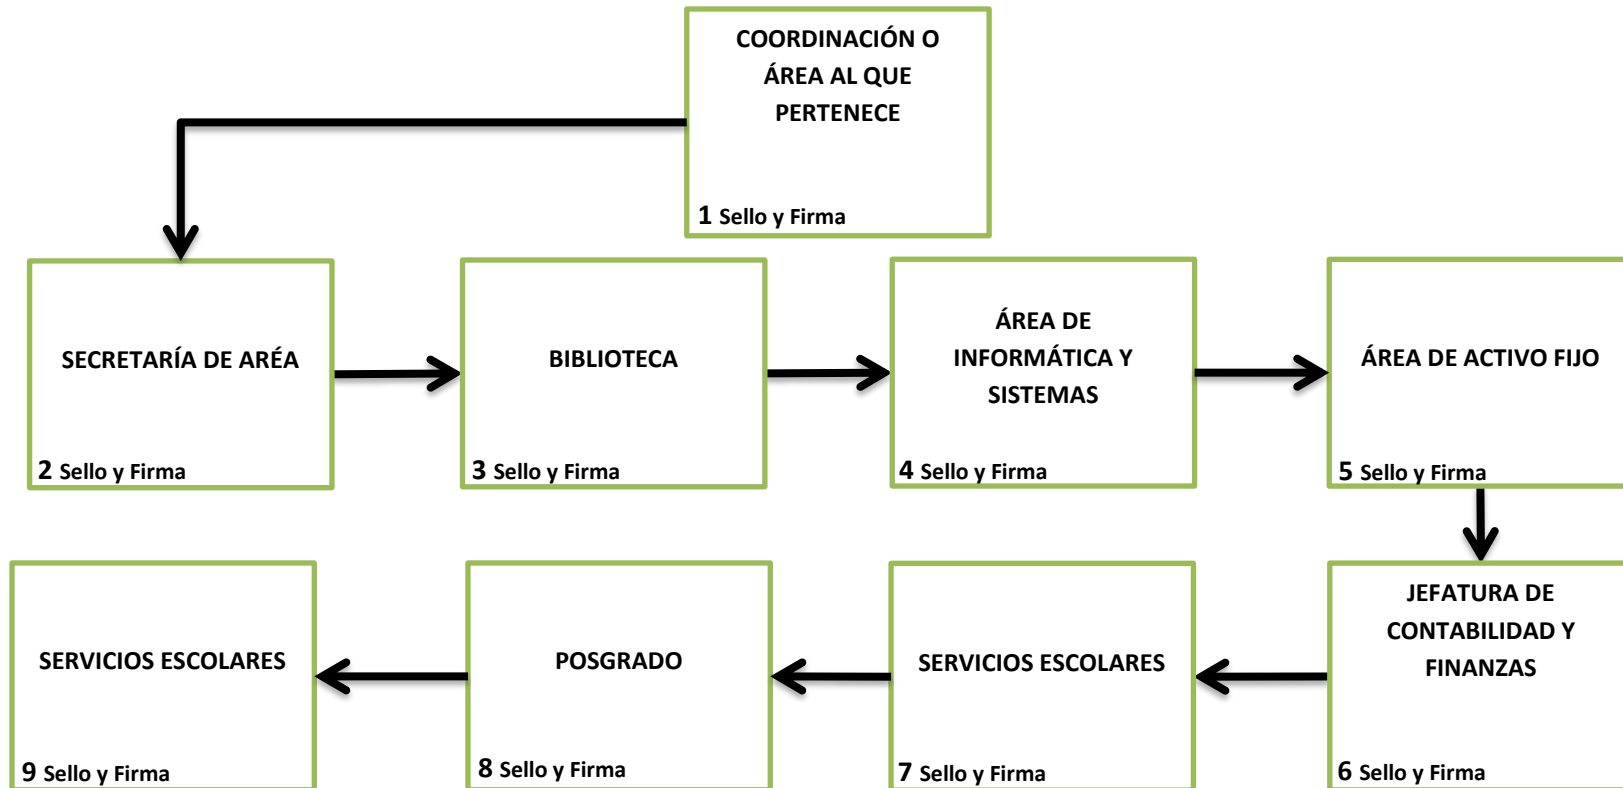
COORDINACIÓN O ÁREA AL QUE PERTENECE

1 Sello y Firma

SECRETARÍA DE ARÉA

2 Sello y Firma

BIBLIOTECA

3 Sello y Firma

ÁREA DE INFORMÁTICA Y SISTEMAS

4 Sello y Firma

ÁREA DE ACTIVO FIJO

5 Sello y Firma

JEFATURA DE CONTABILIDAD Y FINANZAS

6 Sello y Firma

SERVICIOS ESCOLARES

7 Sello y Firma

POSGRADO

8 Sello y Firma

SERVICIOS ESCOLARES

9 Sello y Firma